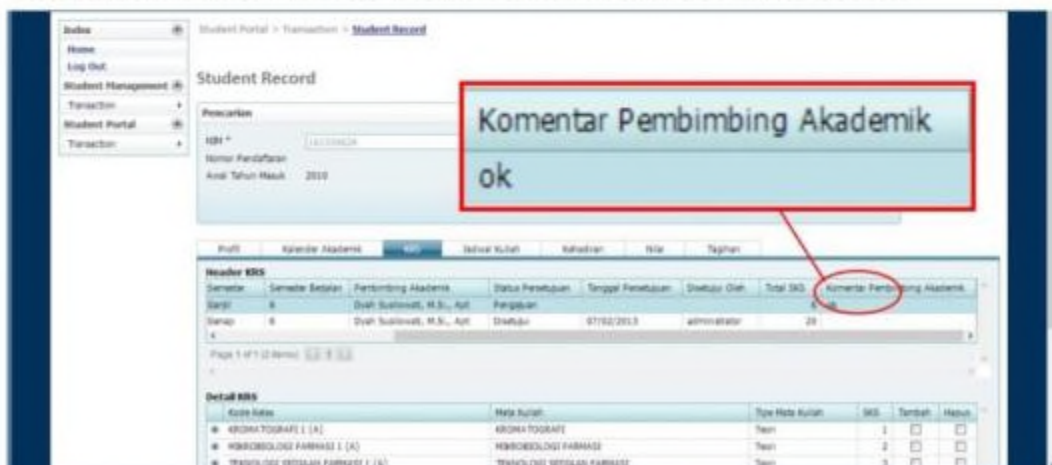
Index
Home
Log Out
Student Management
Transaction
Student Portal
Transaction

Student Portal > Transaction > Student Record

Student Record

Pencarian
NIM *
Nomor Pendaftaran
Awal Tahun Masuk 2010

Komentar Pembimbing Akademik
ok

Profil | Kalender Akademik | KRS | Jadwal Kuliah | Kehadiran | Nilai | Tagihan

Header KRS

| Semester | Semester Berjalan | Pembimbing Akademik | Status Persetujuan | Tanggal Persetujuan | Disetujui Oleh | Total SKS | Komentar Pembimbing Akademik |
|---|---|---|---|---|---|---|---|
| Genjil | 6 | Dyah Susilowati, M.Si., Apt | Pengajuan | | | 6 | ok |
| Genap | 6 | Dyah Susilowati, M.Si., Apt | Disetujui | 07/02/2013 | administrator | 20 | |

Page 1 of 1 (2 items)

Detail KRS

| Kode Kelas | Mata Kuliah | Type Mata Kuliah | SKS | Tambah | Hapus |
|---|---|---|---|---|---|
| KROMATOGRAFI 1 (A) | KROMATOGRAFI | Teori | 1 | | |
| MIKROBIOLOGI FARMASI 1 (A) | MIKROBIOLOGI FARMASI | Teori | 2 | | |
| TEKNOLOGI SEDIAAN FARMASI 1 (A) | TEKNOLOGI SEDIAAN FARMASI | Teori | 3 | | |